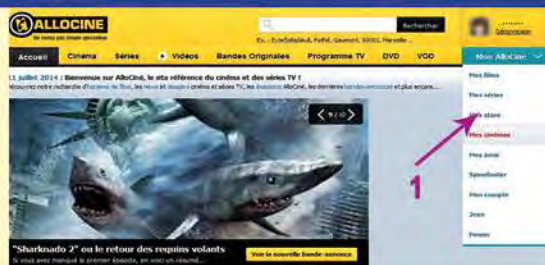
ALLOCINE
Recherche
Ex. : Schwarzenegger, Pathé, Gaumont, 93001, Marseille...
Accueil Cinéma Séries Vidéos Bandes Originales Programme TV DVD VOD
Mon AlloCiné
11 juillet 2014 : Bienvenue sur AlloCiné, le site référence du cinéma et des séries TV !
Découvrez notre recherche d'horaires de films, les news et dossiers cinéma et séries TV, les émissions AlloCiné, les dernières bandes-annonces et plus encore...
Mes films
Mes séries
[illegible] stars
Mes cinémas
Mes amis
Spectateur
Mon compte
Jeux
Forum
1
"Sharknado 2" ou le retour des requins volants
Si vous avez manqué le premier épisode, en voici un résumé...
Voir la nouvelle bande-annonce